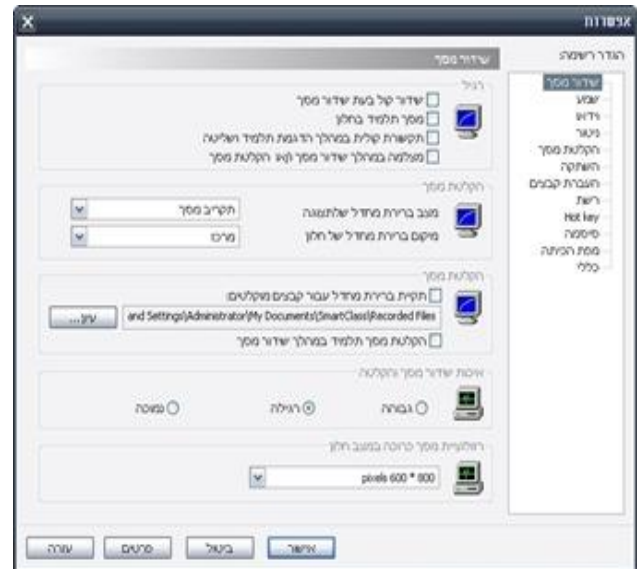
אפשרות

הגדר רשימה

שידור מסך
שמע
וידאו
ניטור
הקלטת מסך
השתקה
העברת קבצים
רשת
Hot key
סיסמה
מפת הכיתה
כללי

שידור מסך

רגיל
שידור קול בעת שידור מסך
מסך תלמיד בחלון
תקשורת קולית במהלך הדגמת תלמיד ושאילה
מגלשה במהלך שידור מסך ו/או הקלטת מסך

הקלטת מסך
מצב ברירת מחדל שלתצוגה
תקריב מסך
מיקום ברירת מחדל של חלון
מרכז

הקלטת מסך
תקיית ברירת מחדל עבור קבצים מוקלטים:
and Settings\Administrator\My Documents\SmartClass\Recorded Files
עיון...
הקלטת מסך תלמיד במהלך שידור מסך

איכות שידור מסך והקלטה
גבוהה
רגילה
נמוכה

רזולוציית מסך קרובה במצב חלון
pixels 600 * 800

אישור
ביטול
פרטים
עזרה